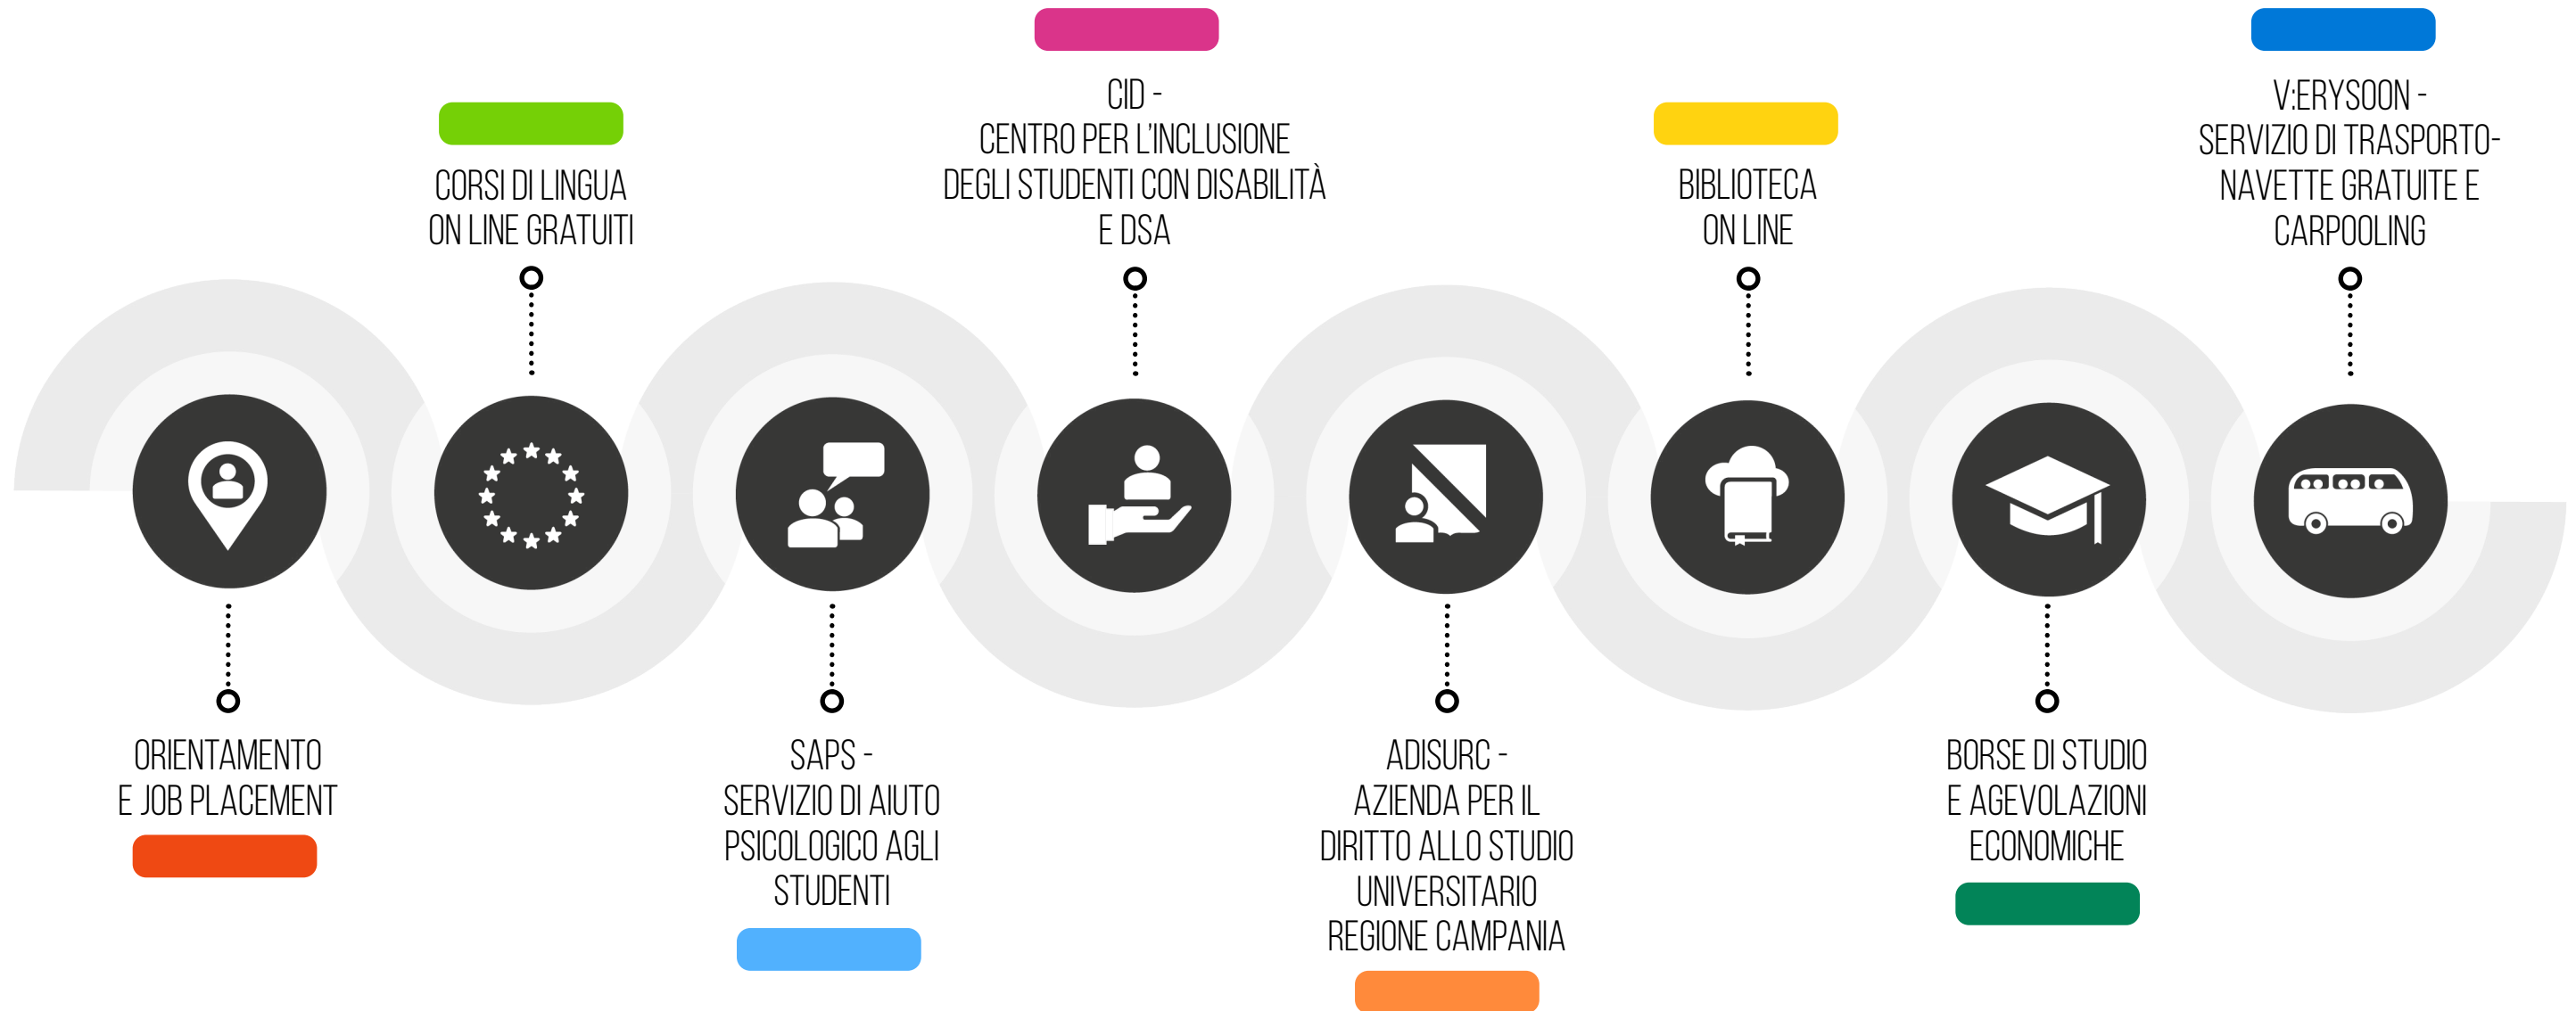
CORSI DI LINGUA ON LINE GRATUITI

CID - CENTRO PER L'INCLUSIONE DEGLI STUDENTI CON DISABILITÀ E DSA

BIBLIOTECA ON LINE

V:ERYSOON - SERVIZIO DI TRASPORTO- NAVETTE GRATUITE E CARPOOLING

ORIENTAMENTO E JOB PLACEMENT

SAPS - SERVIZIO DI AIUTO PSICOLOGICO AGLI STUDENTI

ADISURC - AZIENDA PER IL DIRITTO ALLO STUDIO UNIVERSITARIO REGIONE CAMPANIA

BORSE DI STUDIO E AGEVOLAZIONI ECONOMICHE